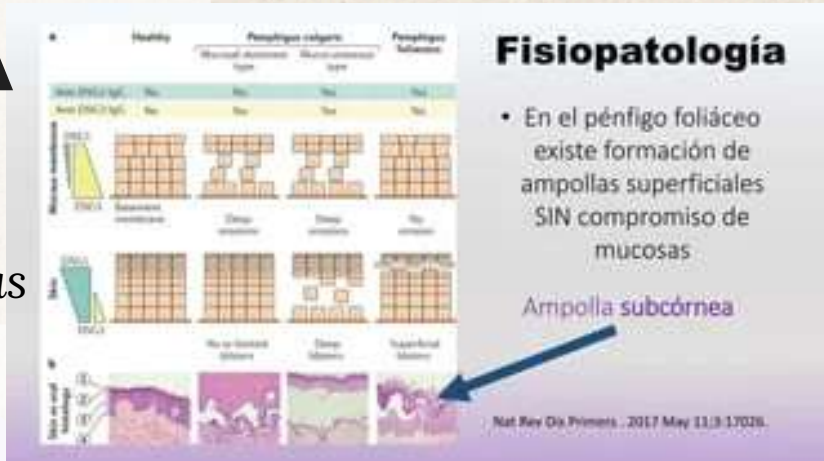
a | Healthy | Pemphigus vulgaris | Pemphigus foliaceus
Mucosal-dominant type | Mucocutaneous type
Anti-DSG1 IgG | No | No | Yes | Yes
Anti-DSG3 IgG | No | Yes | Yes | No
DSG1
DSG3
Mucous membrane
Squamous membrane
Deep erosions
Deep erosions
No erosion
DSG1
Skin
DSG3
No or limited blisters
Deep blisters
Superficial blisters
b
Skin or oral histology

Fisiopatología

• En el pénfigo foliáceo existe formación de ampollas superficiales SIN compromiso de mucosas

Ampolla subcórnea

Nat Rev Dis Primers . 2017 May 11;3:17026.